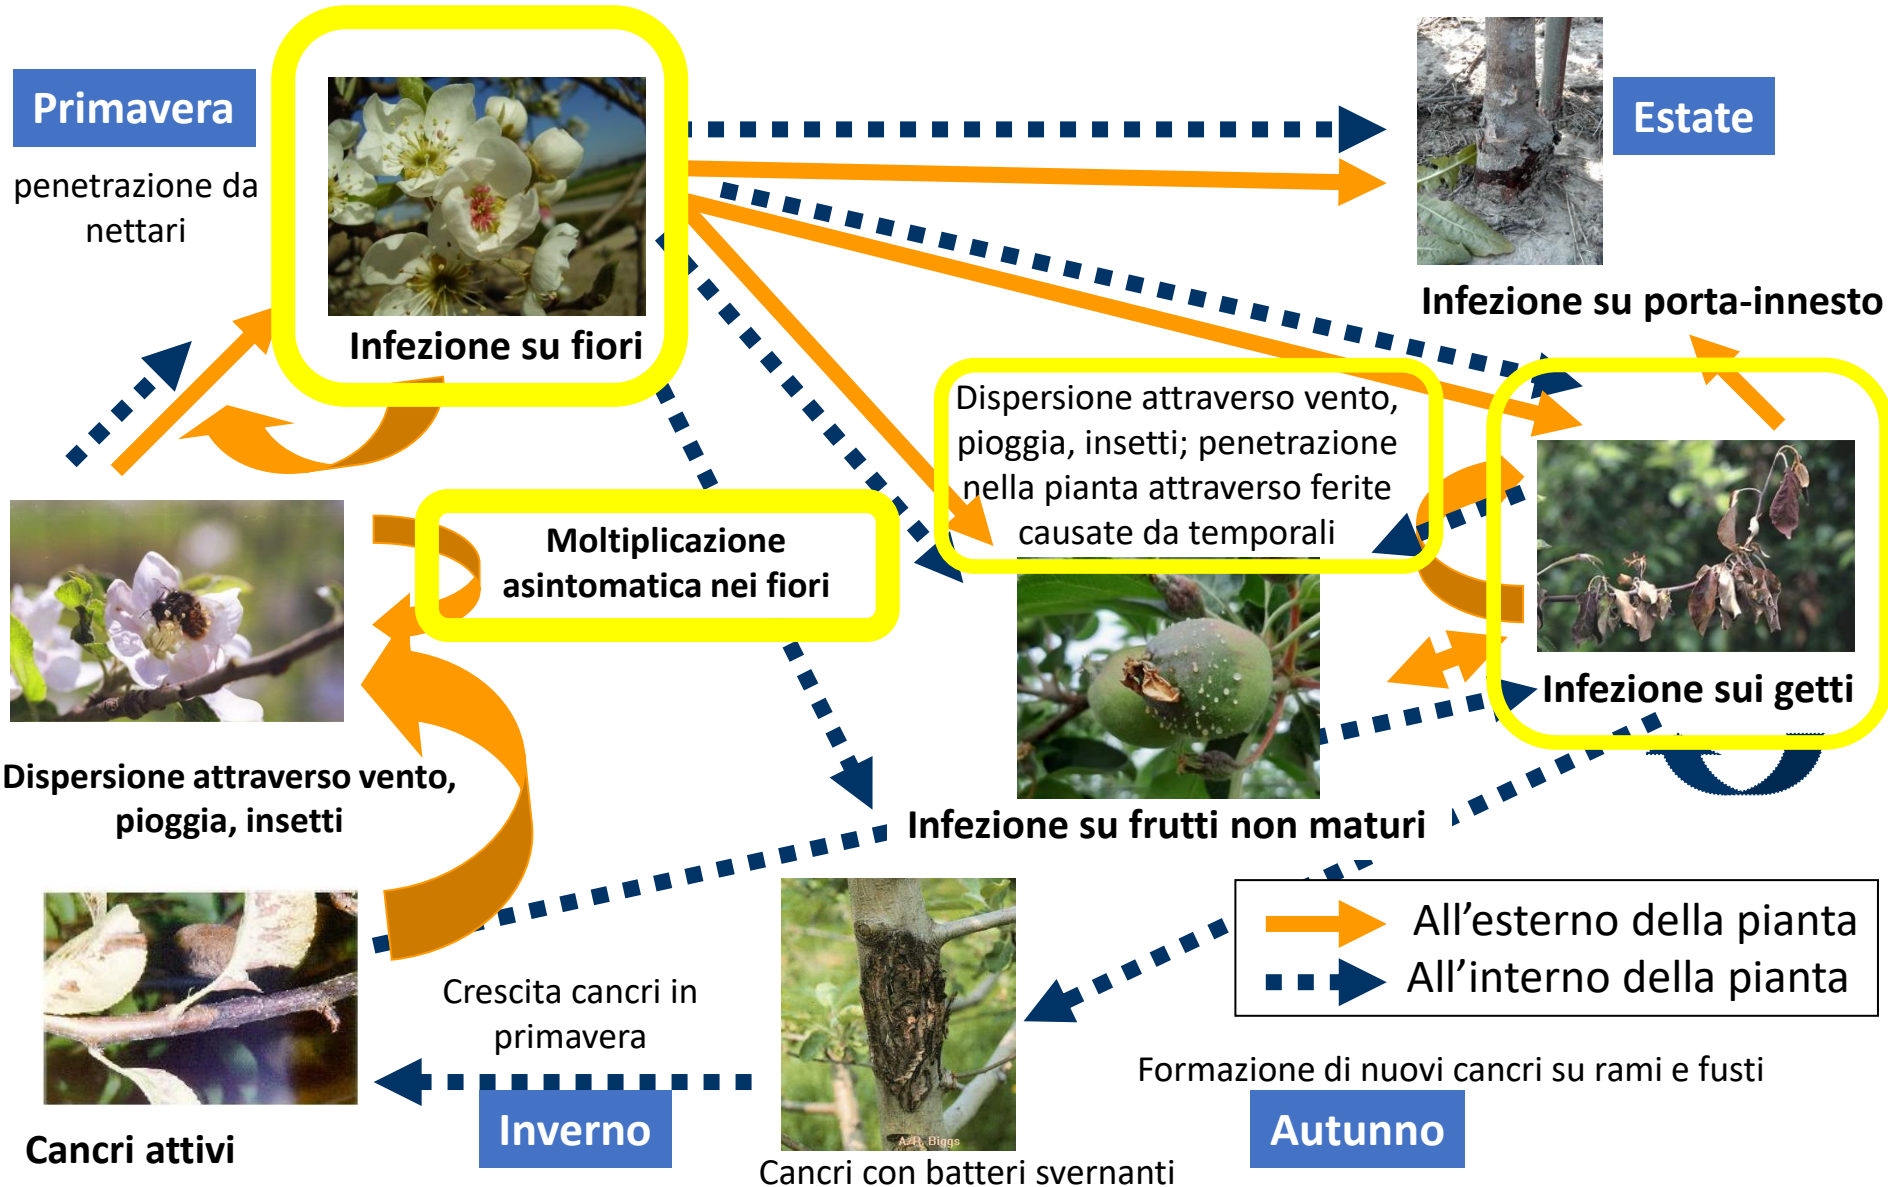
Primavera

penetrazione da nettari

Infezione su fiori

Estate

Infezione su porta-innesto

Dispersione attraverso vento, pioggia, insetti; penetrazione nella pianta attraverso ferite causate da temporali

Moltiplicazione asintomatica nei fiori

Infezione sui getti

Dispersione attraverso vento, pioggia, insetti

Infezione su frutti non maturi

All'esterno della pianta
All'interno della pianta

Crescita cancri in primavera

Formazione di nuovi cancri su rami e fusti

Cancri attivi

Inverno

A. R. Biggs

Autunno

Cancri con batteri svernanti